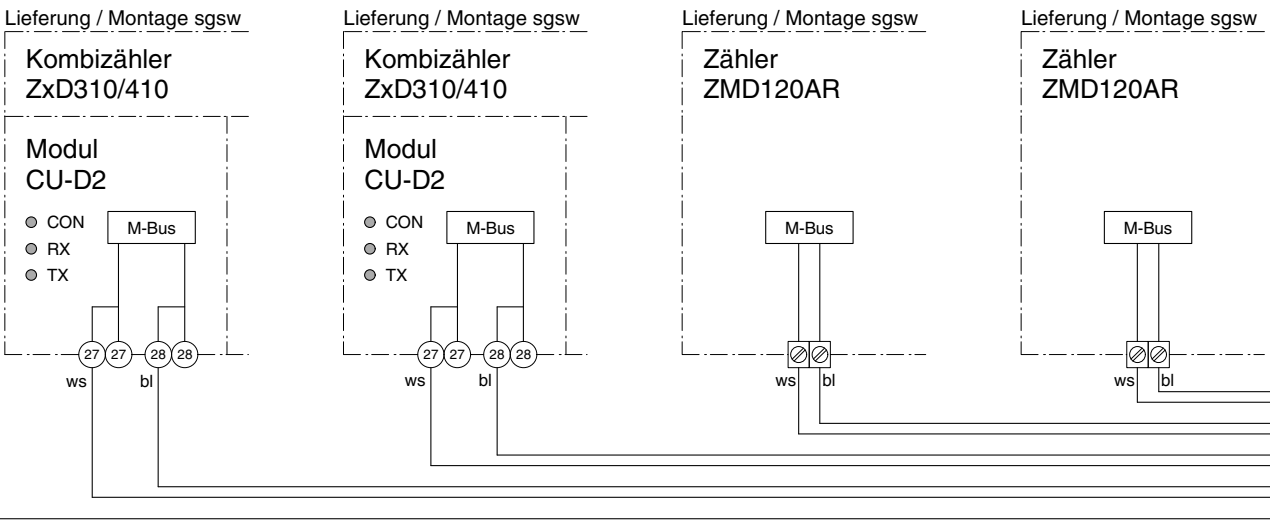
Lieferung / Montage sgsw

Kombizähler
ZxD310/410

Modul
CU-D2

CON
RX
TX

M-Bus

27 27 28 28

ws bl

Lieferung / Montage sgsw

Kombizähler
ZxD310/410

Modul
CU-D2

CON
RX
TX

M-Bus

27 27 28 28

ws bl

Lieferung / Montage sgsw

Zähler
ZMD120AR

M-Bus

ws bl

Lieferung / Montage sgsw

Zähler
ZMD120AR

M-Bus

ws bl